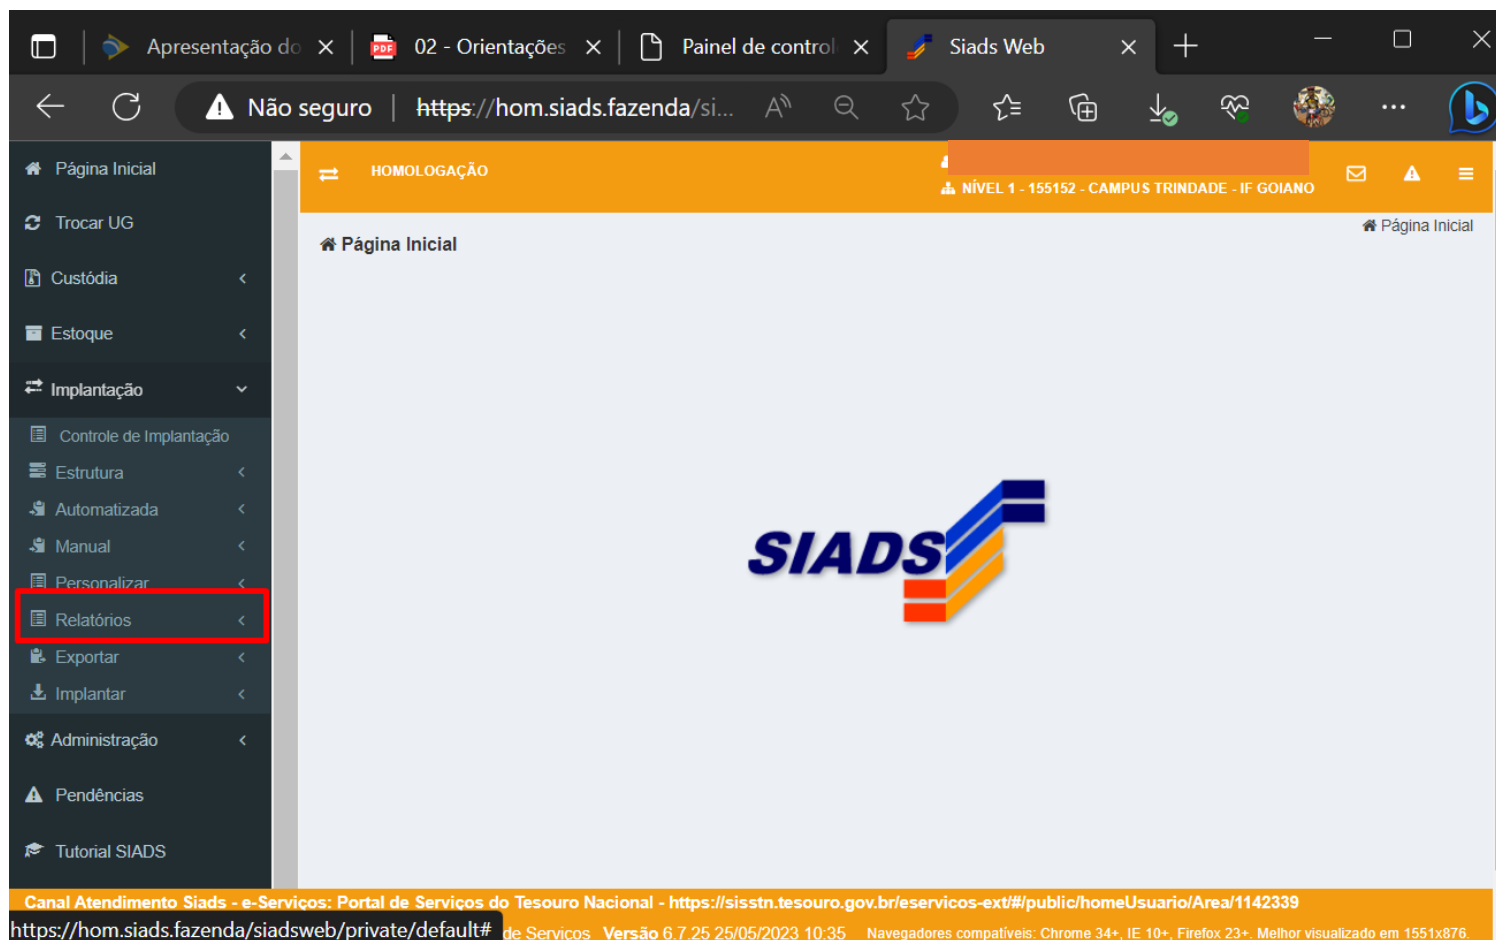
Apresentação do ×
02 - Orientações ×
Painel de control ×
Siads Web ×
+

Não seguro | https://hom.siads.fazenda/si...

Página Inicial
Trocar UG
Custódia
Estoque
Implantação
Controle de Implantação
Estrutura
Automatizada
Manual
Personalizar
Relatórios
Exportar
Implantar
Administração
Pendências
Tutorial SIADS

HOMOLOGAÇÃO
NÍVEL 1 - 155152 - CAMPUS TRINDADE - IF GOIANO

Página Inicial
Página Inicial

SIADS

Canal Atendimento Siads - e-Serviços: Portal de Serviços do Tesouro Nacional - https://sisstn.tesouro.gov.br/eservicos-ext/#/public/homeUsuario/Area/1142339
https://hom.siads.fazenda/siadsweb/private/default# de Serviços Versão 6.7.25 25/05/2023 10:35 Navegadores compatíveis: Chrome 34+, IE 10+, Firefox 23+. Melhor visualizado em 1551x876.